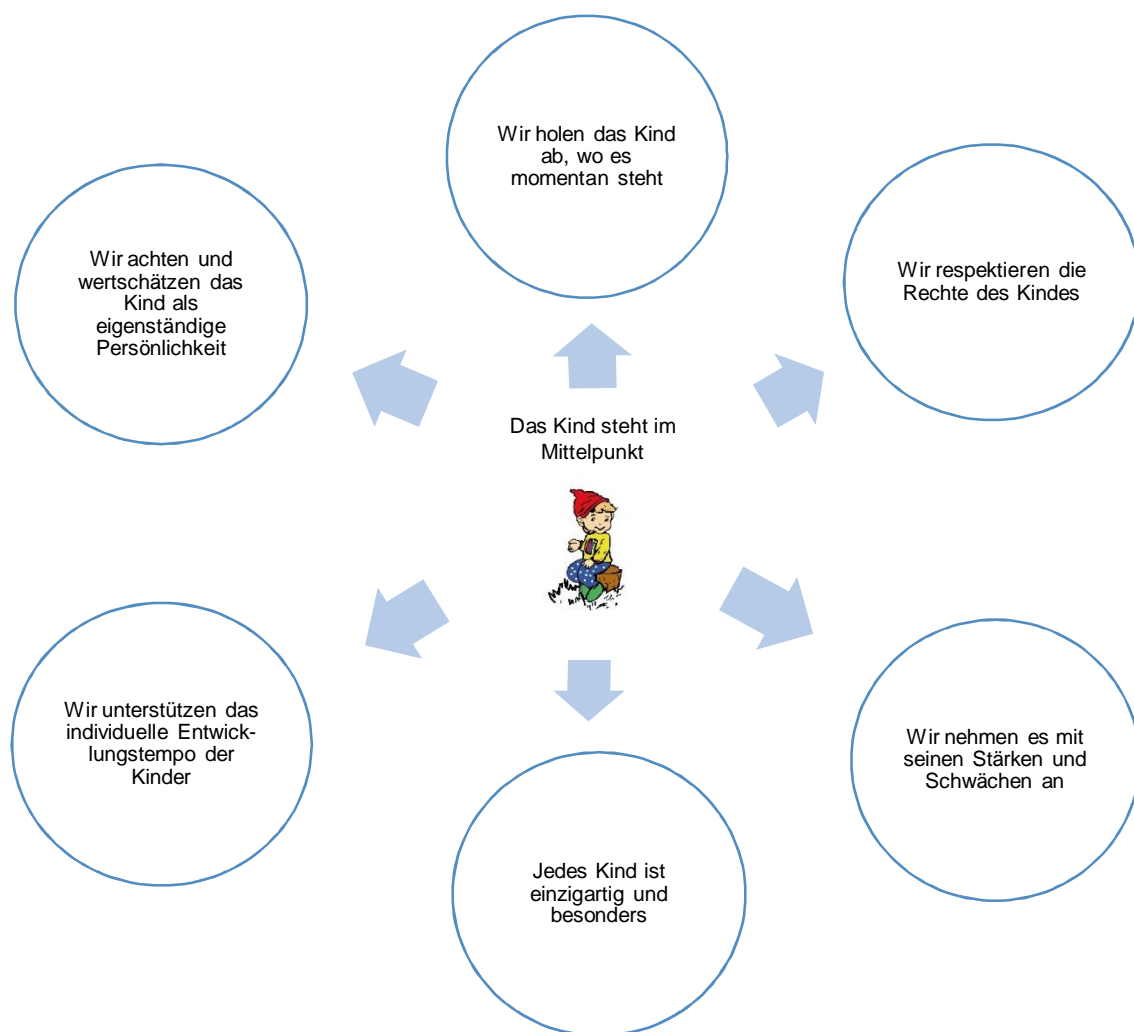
Wir holen das Kind ab, wo es momentan steht

Wir achten und wertschätzen das Kind als eigenständige Persönlichkeit

Wir respektieren die Rechte des Kindes

Das Kind steht im Mittelpunkt

Wir unterstützen das individuelle Entwicklungstempo der Kinder

Wir nehmen es mit seinen Stärken und Schwächen an

Jedes Kind ist einzigartig und besonders